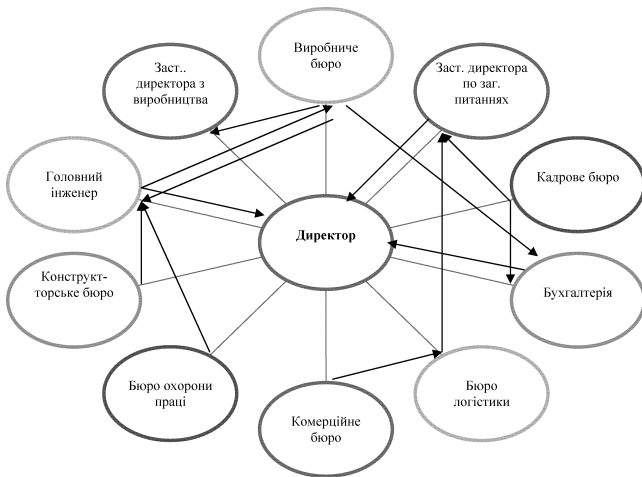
Виробниче бюро

Заст.. директора з виробництва

Заст. директора по заг. питаннях

Головний інженер

Кадрове бюро

Директор

Конструкт-торське бюро

Бухгалтерія

Бюро охорони праці

Бюро логістики

Комерційне бюро